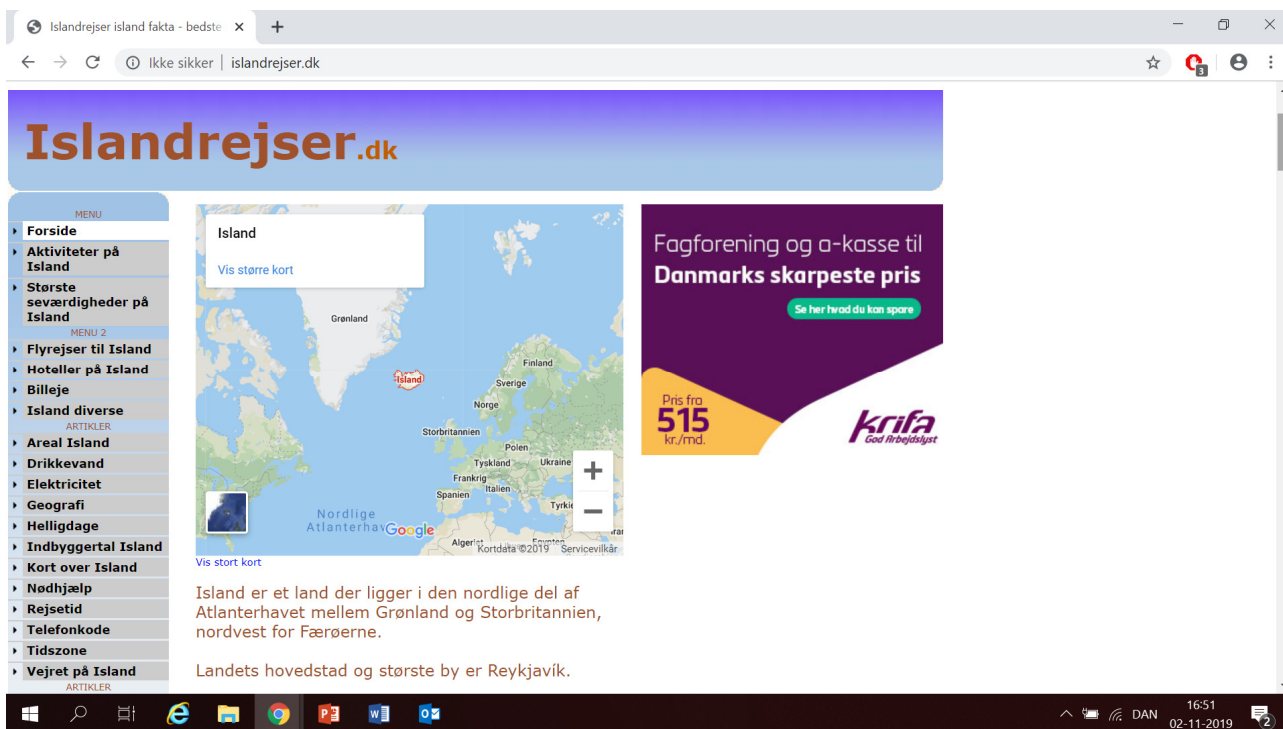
Islandrejser island fakta - bedste ×

Ikke sikker | islandrejser.dk

Islandrejser.dk

MENU
Forside
Aktiviteter på Island
Største seværdigheder på Island
MENU 2
Flyrejser til Island
Hoteller på Island
Billeje
Island diverse
ARTIKLER
Areal Island
Drikkevand
Elektricitet
Geografi
Helligdage
Indbyggertal Island
Kort over Island
Nødhjælp
Rejsetid
Telefonkode
Tidszone
Vejret på Island
ARTIKLER

Island
Vis større kort
Grønland
Island
Finland
Sverige
Norge
Storbritannien
Polen
Tyskland
Ukraine
Frankrig
Italien
Spanien
Tyrkiet
Nordlige Atlanterhav
Google
Algeriet
Egypten
Kortdata ©2019
Servicevilkår
Vis stort kort

Fagforening og a-kasse til
Danmarks skarpeste pris
Se her hvad du kan spare
Pris fra
515
kr./md.
krifa
God Arbejdslyst

Island er et land der ligger i den nordlige del af Atlanterhavet mellem Grønland og Storbritannien, nordvest for Færøerne.

Landets hovedstad og største by er Reykjavík.

DAN
16:51
02-11-2019
2